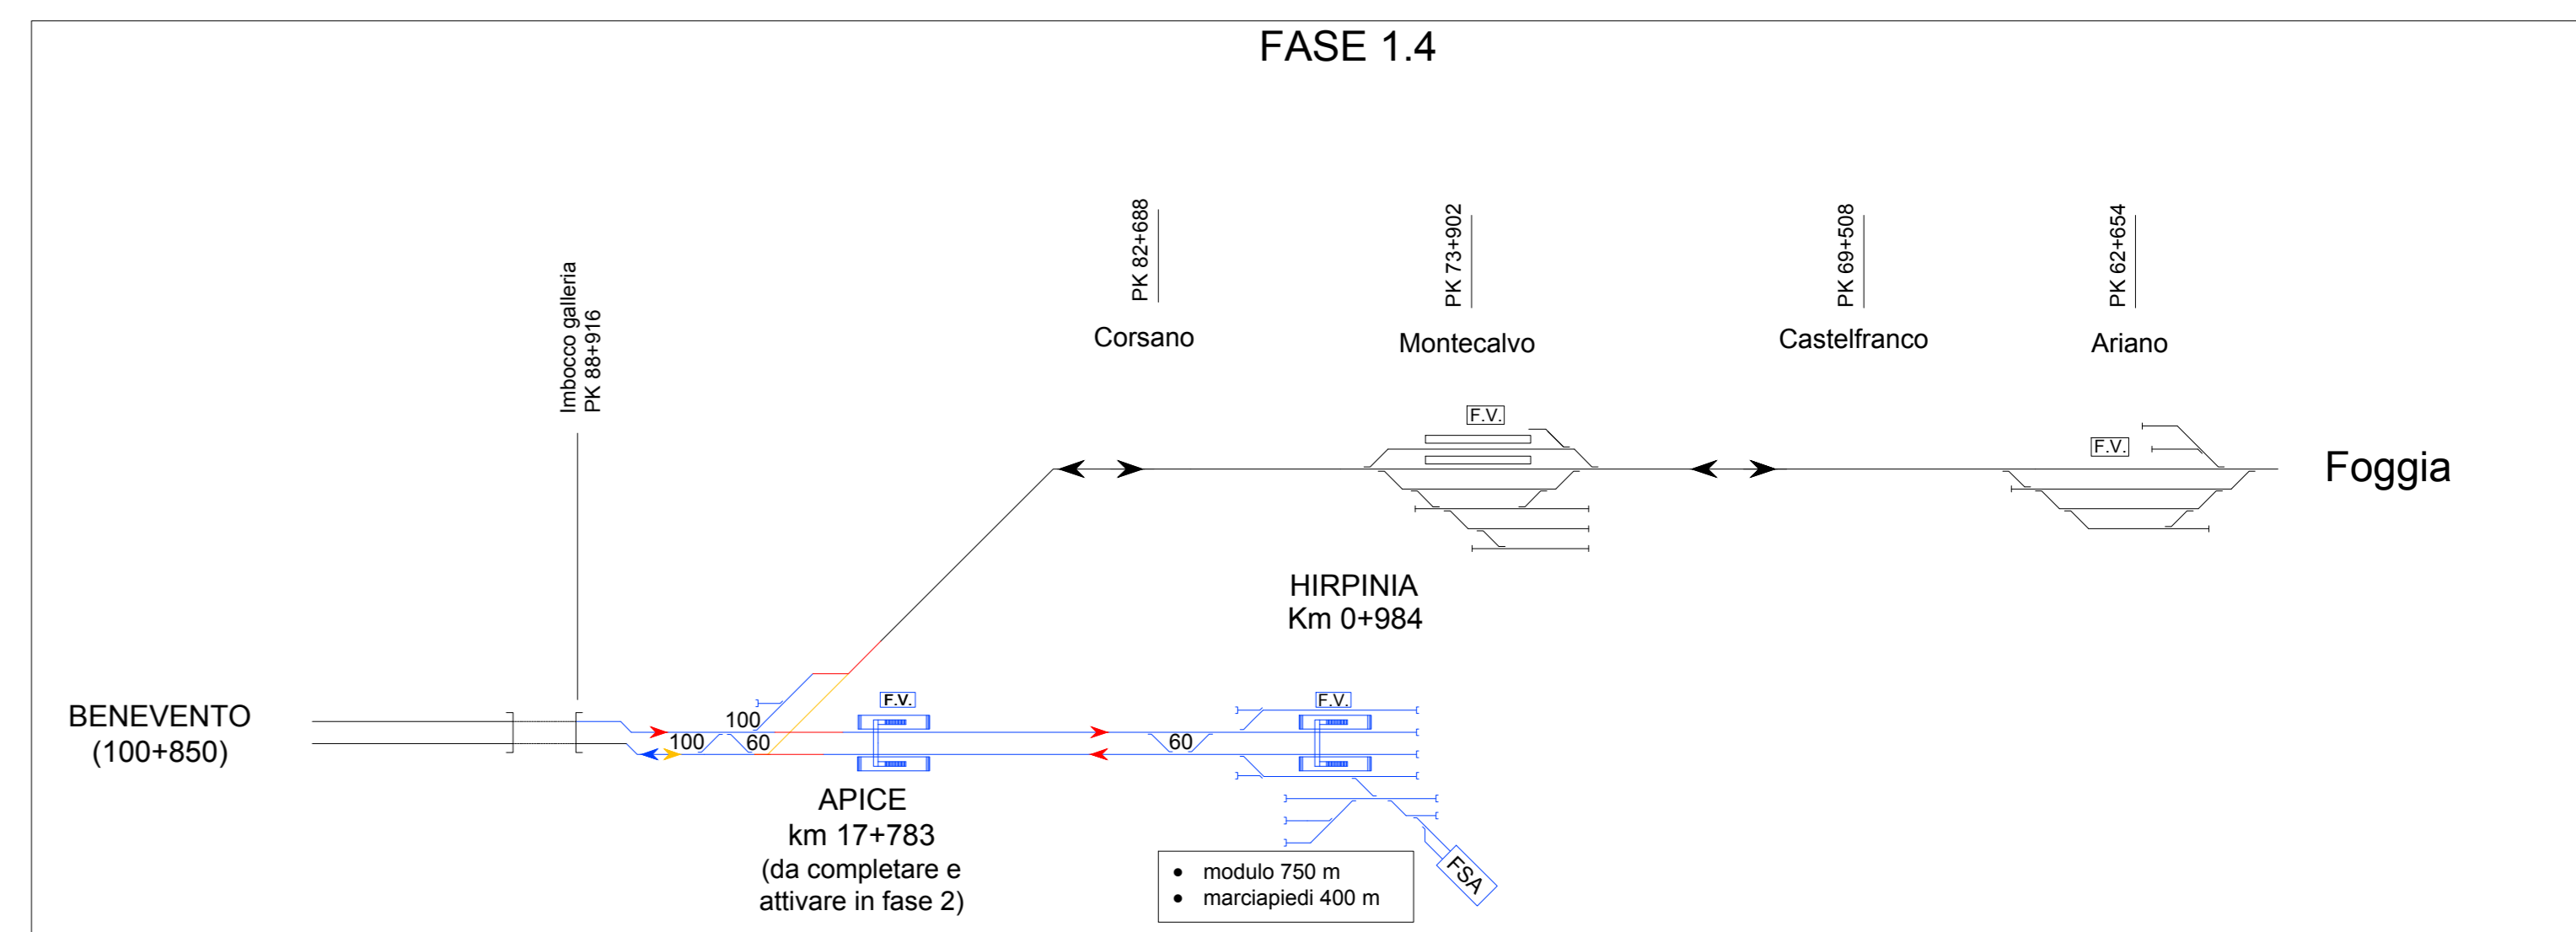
FASE 1.4

Imbocco galleria
PK 88+916

PK 82+688

Corsano

PK 73+902

Montecalvo

PK 69+508

Castelfranco

PK 62+654

Ariano

F.V.

F.V.

Foggia

HIRPINIA
Km 0+984

BENEVENTO
(100+850)

100
100
60

F.V.

F.V.

60

APICE
km 17+783
(da completare e attivare in fase 2)

• modulo 750 m
• marciapiedi 400 m

FSA